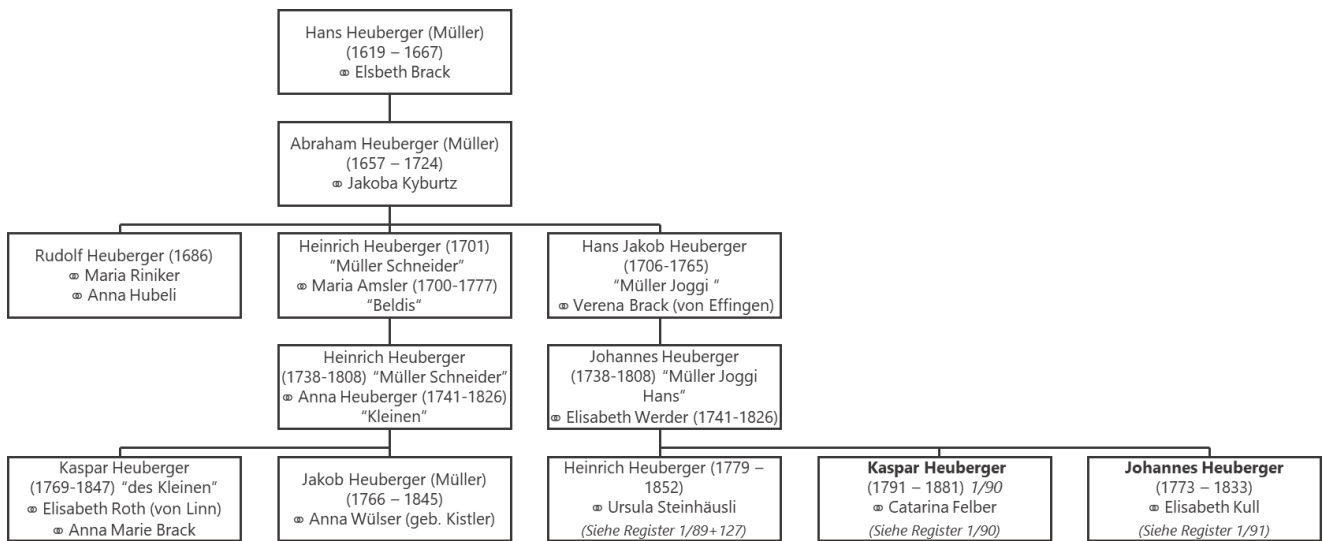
Hans Heuberger (Müller)
(1619 – 1667)
⚭ Elsbeth Brack

Abraham Heuberger (Müller)
(1657 – 1724)
⚭ Jakoba Kyburtz

Rudolf Heuberger (1686)
⚭ Maria Riniker
⚭ Anna Hubeli

Heinrich Heuberger (1701)
"Müller Schneider"
⚭ Maria Amsler (1700-1777)
"Beldis"

Hans Jakob Heuberger
(1706-1765)
"Müller Joggi "
⚭ Verena Brack (von Effingen)

Heinrich Heuberger
(1738-1808) "Müller Schneider"
⚭ Anna Heuberger (1741-1826)
"Kleinen"

Johannes Heuberger
(1738-1808) "Müller Joggi Hans"
⚭ Elisabeth Werder (1741-1826)

Kaspar Heuberger
(1769-1847) "des Kleinen"
⚭ Elisabeth Roth (von Linn)
⚭ Anna Marie Brack

Jakob Heuberger (Müller)
(1766 – 1845)
⚭ Anna Wülser (geb. Kistler)

Heinrich Heuberger (1779 – 1852)
⚭ Ursula Steinhäusli
(Siehe Register 1/89+127)

**Kaspar Heuberger**
(1791 – 1881) 1/90
⚭ Catarina Felber
(Siehe Register 1/90)

**Johannes Heuberger**
(1773 – 1833)
⚭ Elisabeth Kull
(Siehe Register 1/91)